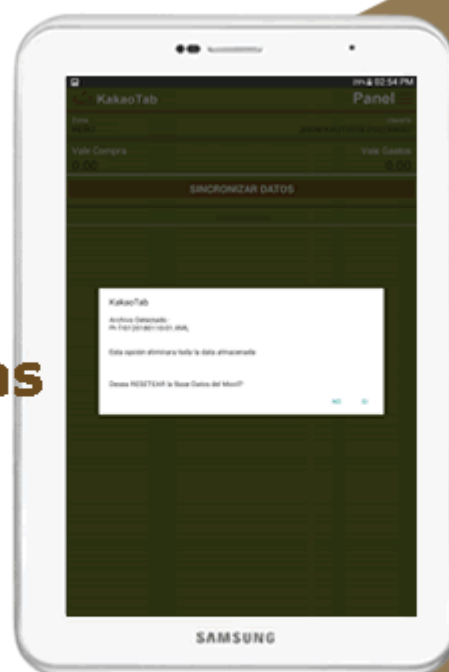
as

02:54 PM

KakaoTab

Panel

Zona

Usuario

Vale Compra

0.00

Vale Gastos

0.00

SINCRONIZAR DATOS

KakaoTab

Archivo Detectado :
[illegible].XML

Esta opción eliminara toda la data almacenada

Desea RESETEAR la Base Datos del Movil?

NO

SI

SAMSUNG